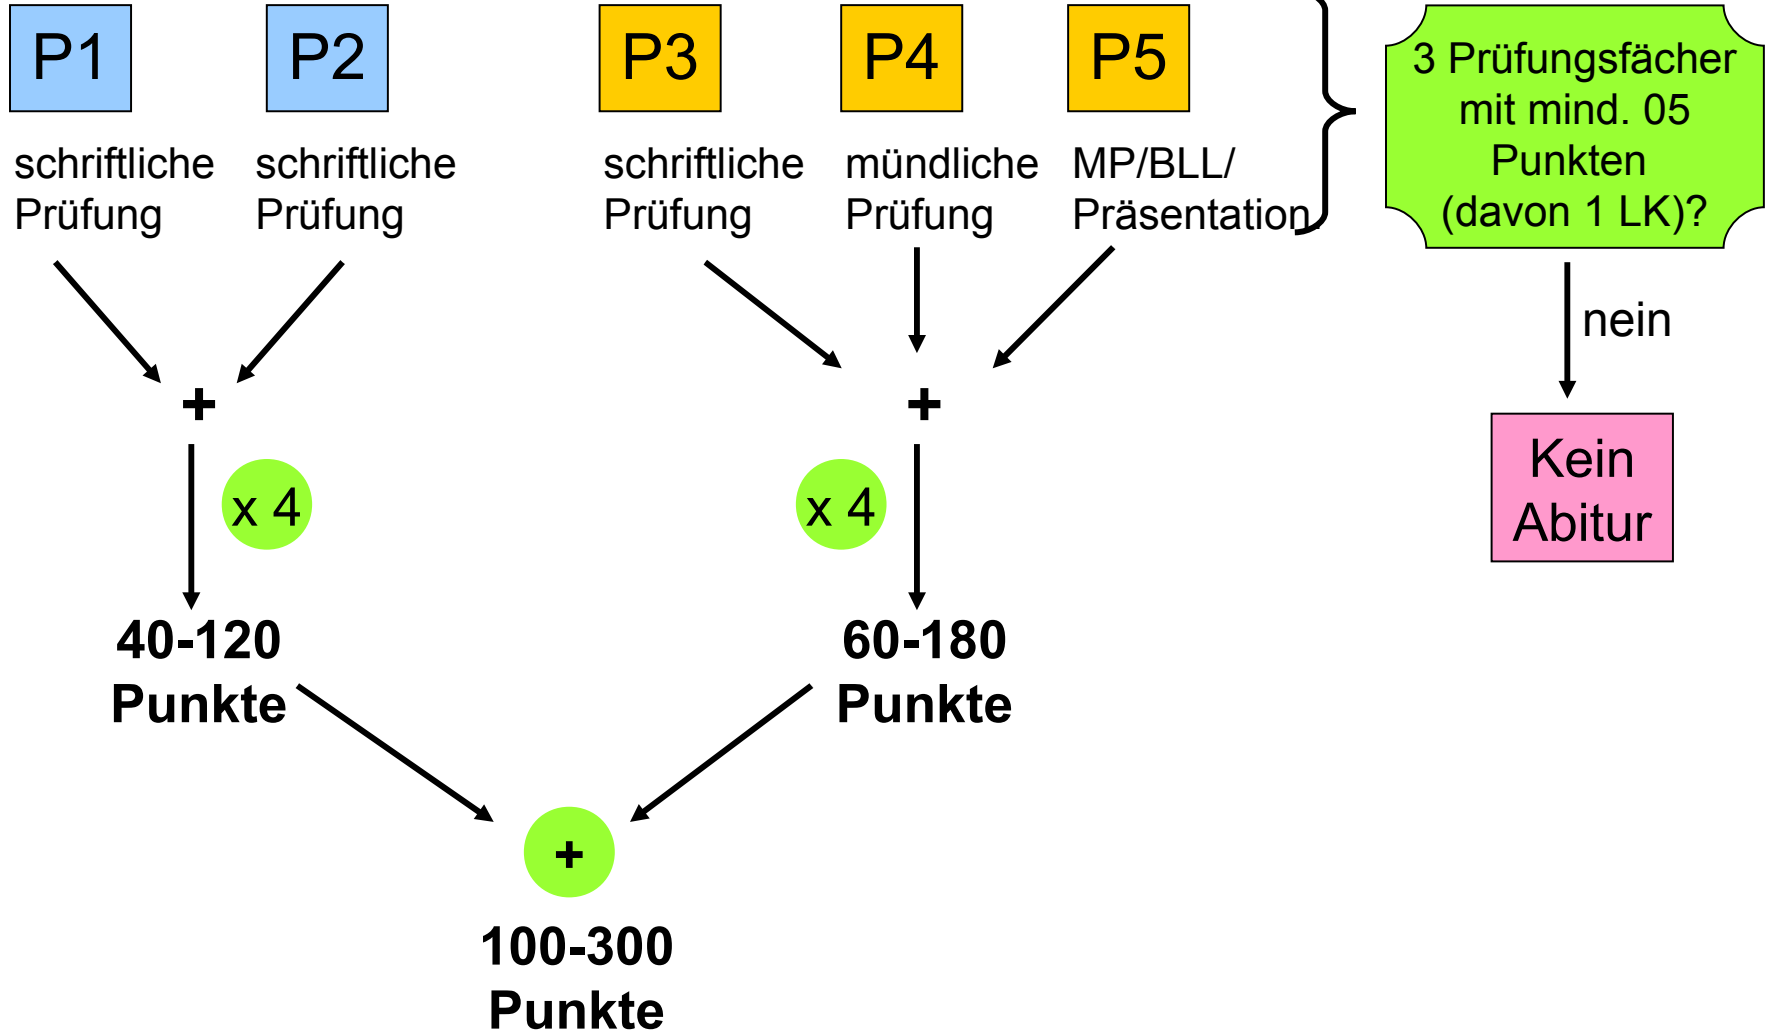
P1

schriftliche Prüfung

P2

schriftliche Prüfung

P3

schriftliche Prüfung

P4

mündliche Prüfung

P5

MP/BLL/ Präsentation

3 Prüfungsfächer mit mind. 05 Punkten (davon 1 LK)?

nein

Kein Abitur

+

x 4

40-120 Punkte

+

x 4

60-180 Punkte

+

100-300 Punkte